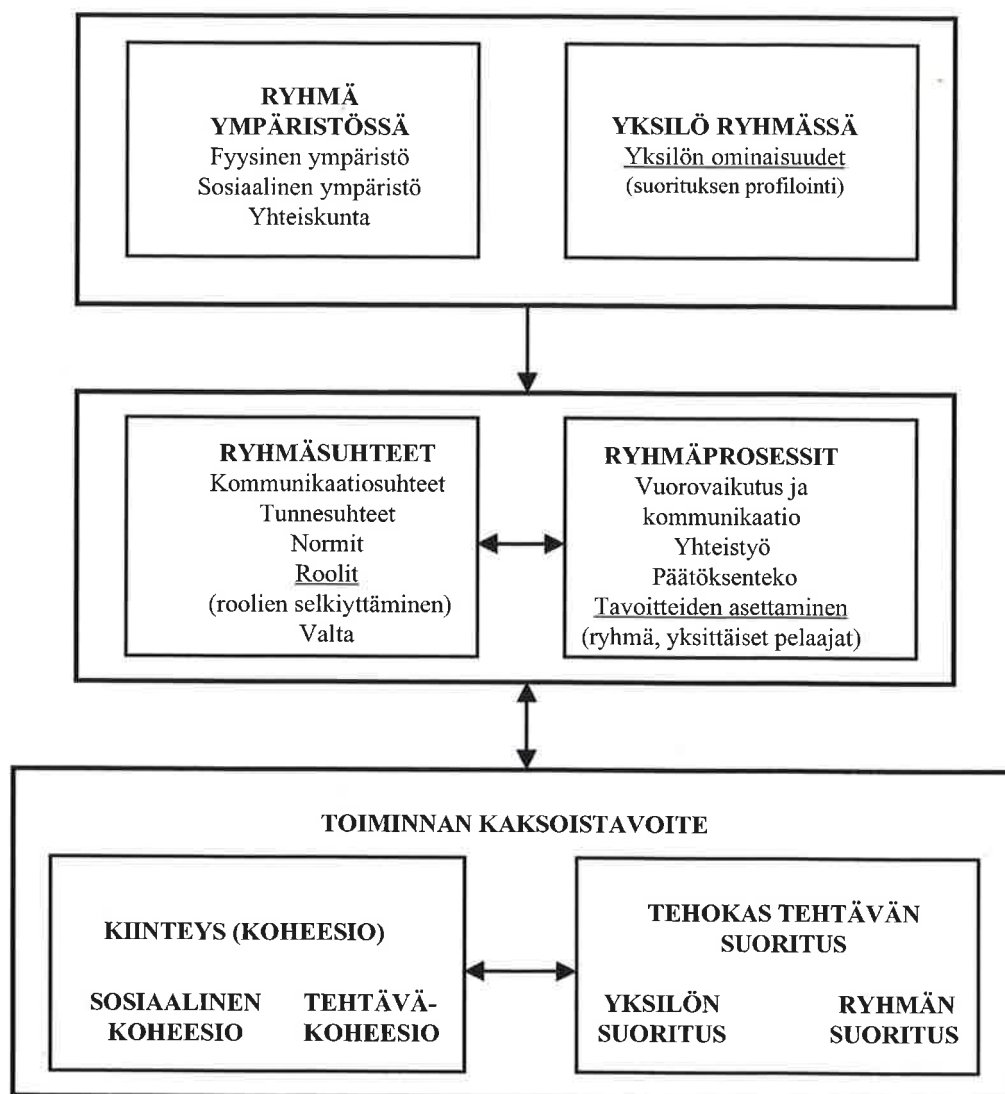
RYHMÄ YMPÄRISTÖSSÄ
Fyysinen ympäristö
Sosiaalinen ympäristö
Yhteiskunta

YKSILÖ RYHMÄSSÄ
Yksilön ominaisuudet
(suorituksen profilointi)

RYHMÄSUHTEET
Kommunikaatiosuhteet
Tunnesuhteet
Normit
Roolit
(roolien selkiyttäminen)
Valta

RYHMÄPROSESSIT
Vuorovaikutus ja kommunikaatio
Yhteistyö
Päätöksenteko
Tavoitteiden asettaminen
(ryhmä, yksittäiset pelaajat)

TOIMINNAN KAKSOISTAVOITE

KIINTEYS (KOHEESIO)

SOSIAALINEN KOHEESIO

TEHTÄVÄ-KOHEESIO

TEHOKAS TEHTÄVÄN SUORITUS

YKSILÖN SUORITUS

RYHMÄN SUORITUS